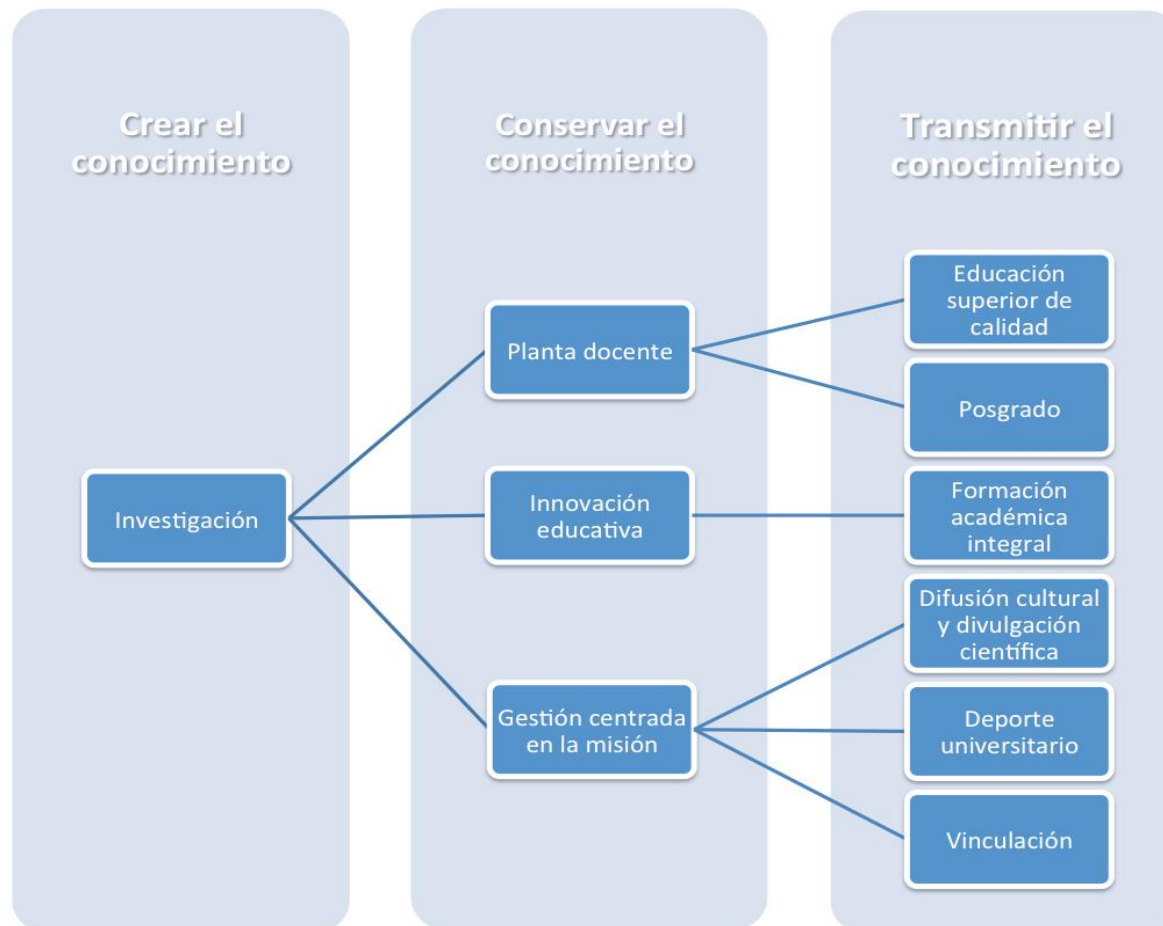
Crear el conocimiento

Conservar el conocimiento

Transmitir el conocimiento

Investigación

Planta docente

Innovación educativa

Gestión centrada en la misión

Educación superior de calidad

Posgrado

Formación académica integral

Difusión cultural y divulgación científica

Deporte universitario

Vinculación